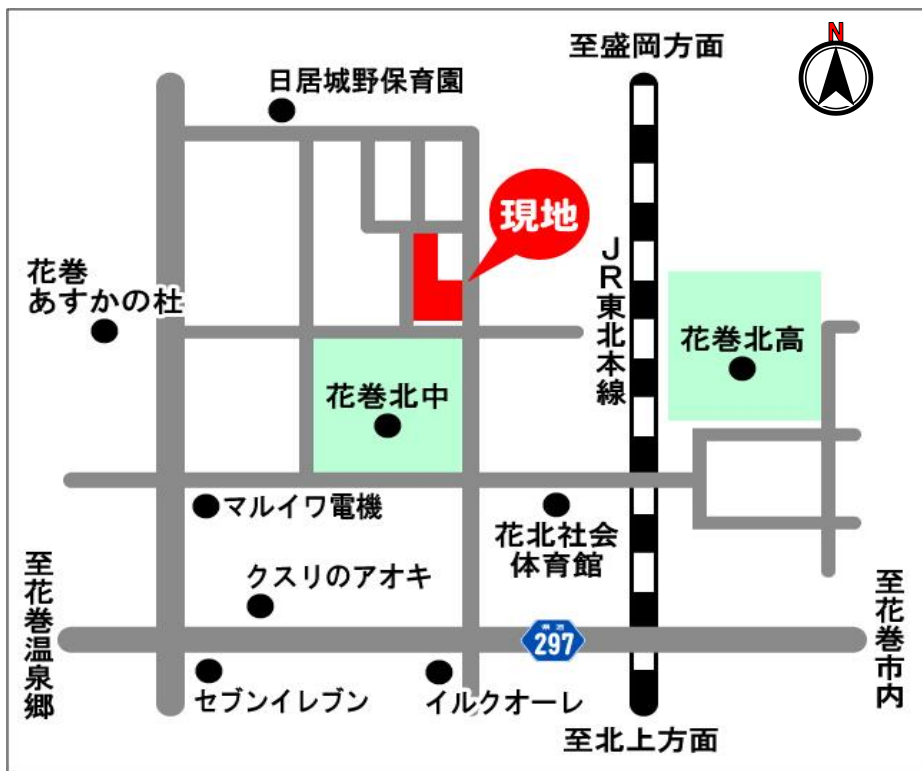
至盛岡方面

N

日居城野保育園

現地

花巻
あすかの杜

JR東北本線

花巻北高

花巻北中

マルイワ電機

花北社会体育館

至花巻温泉郷

クスリのアオキ

297

至花巻市内

セブンイレブン

イルクオーレ

至北上方面